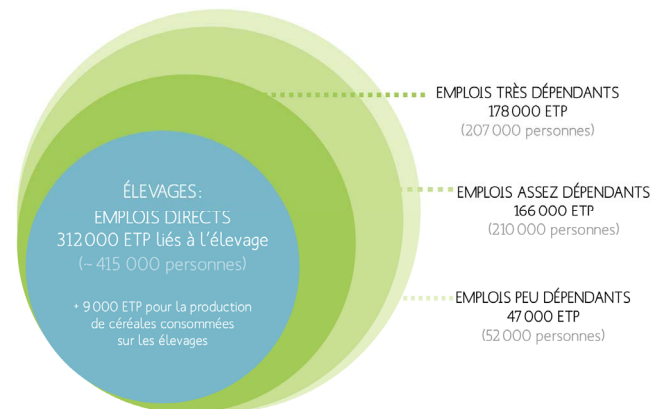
ÉLEVAGES :
EMPLOIS DIRECTS
312 000 ETP liés à l'élevage
(~ 415 000 personnes)

+ 9 000 ETP pour la production de céréales consommées sur les élevages

EMPLOIS TRÈS DÉPENDANTS
178 000 ETP
(207 000 personnes)

EMPLOIS ASSEZ DÉPENDANTS
166 000 ETP
(210 000 personnes)

EMPLOIS PEU DÉPENDANTS
47 000 ETP
(52 000 personnes)